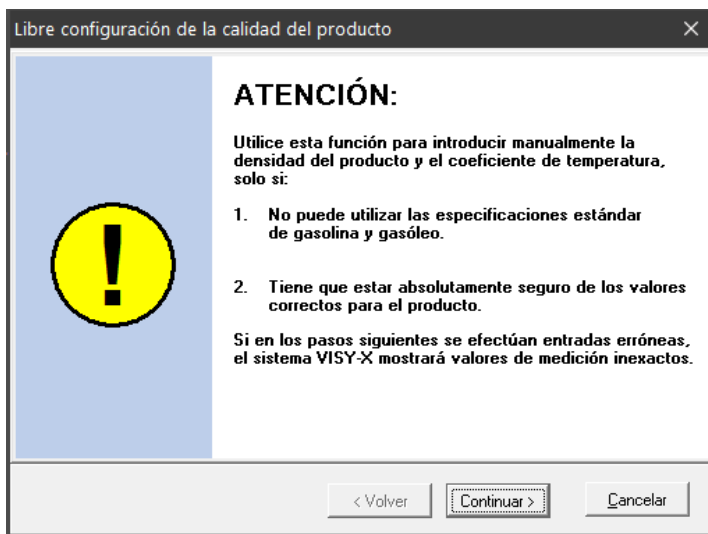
Libre configuración de la calidad del producto

ATENCIÓN:

Utilice esta función para introducir manualmente la densidad del producto y el coeficiente de temperatura, solo si:

1. No puede utilizar las especificaciones estándar de gasolina y gasóleo.

2. Tiene que estar absolutamente seguro de los valores correctos para el producto.

Si en los pasos siguientes se efectúan entradas erróneas, el sistema VISY-X mostrará valores de medición inexactos.

< Volver
Continuar >
Cancelar